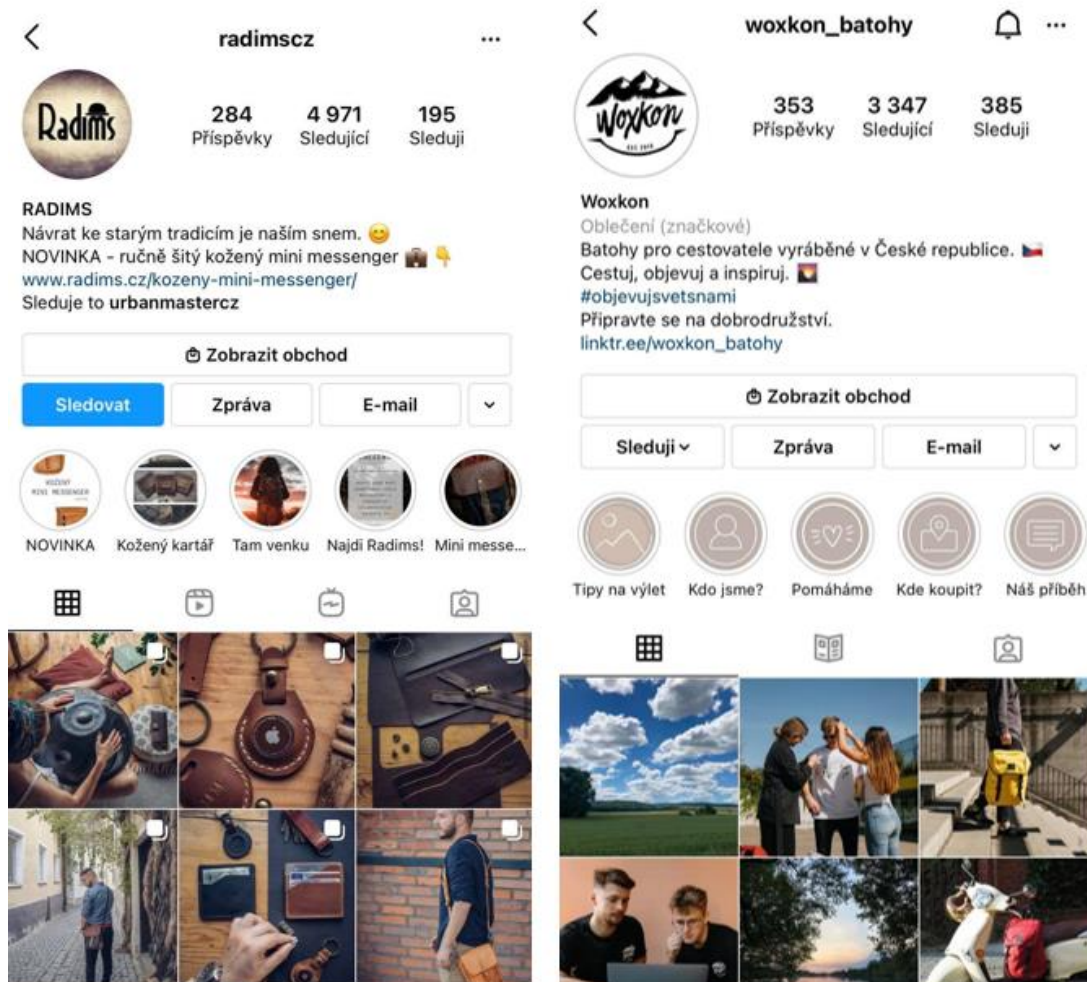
<

radimscz

...

Radims

284
Příspěvky

4 971
Sledující

195
Sleduji

RADIMS
Návrat ke starým tradicím je naším snem. 😊
NOVINKA - ručně šitý kožený mini messenger 💼👇
www.radims.cz/kozeny-mini-messenger/
Sleduje to urbanmastercz

Zobrazit obchod

Sledovat | Zpráva | E-mail

NOVINKA | Kožený kartář | Tam venku | Najdi Radims! | Mini messe...

<

woxkon_batohy

...

Woxkon

353
Příspěvky

3 347
Sledující

385
Sleduji

Woxkon
Oblečení (značkové)
Batohy pro cestovatele vyráběné v České republice. 🇨🇿
Cestuj, objevuj a inspiruj. 🌅
#objevujsvetsnami
Připravte se na dobrodružství.
linktr.ee/woxkon_batohy

Zobrazit obchod

Sleduji | Zpráva | E-mail

Tipy na výlet | Kdo jsme? | Pomáháme | Kde koupit? | Náš příběh